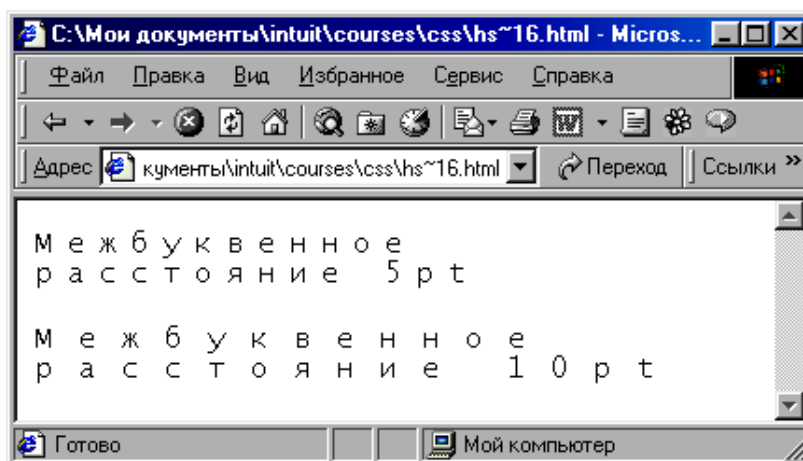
C:\Мои документы\intuit\courses\css\hs~16.html - Micros...

Файл Правка Вид Избранное Сервис Справка

Адрес кументы\intuit\courses\css\hs~16.html Переход Ссылки »

М е ж б у к в е н н о е р а с с т о я н и е 5 p t

М е ж б у к в е н н о е р а с с т о я н и е 1 0 p t

Готово Мой компьютер